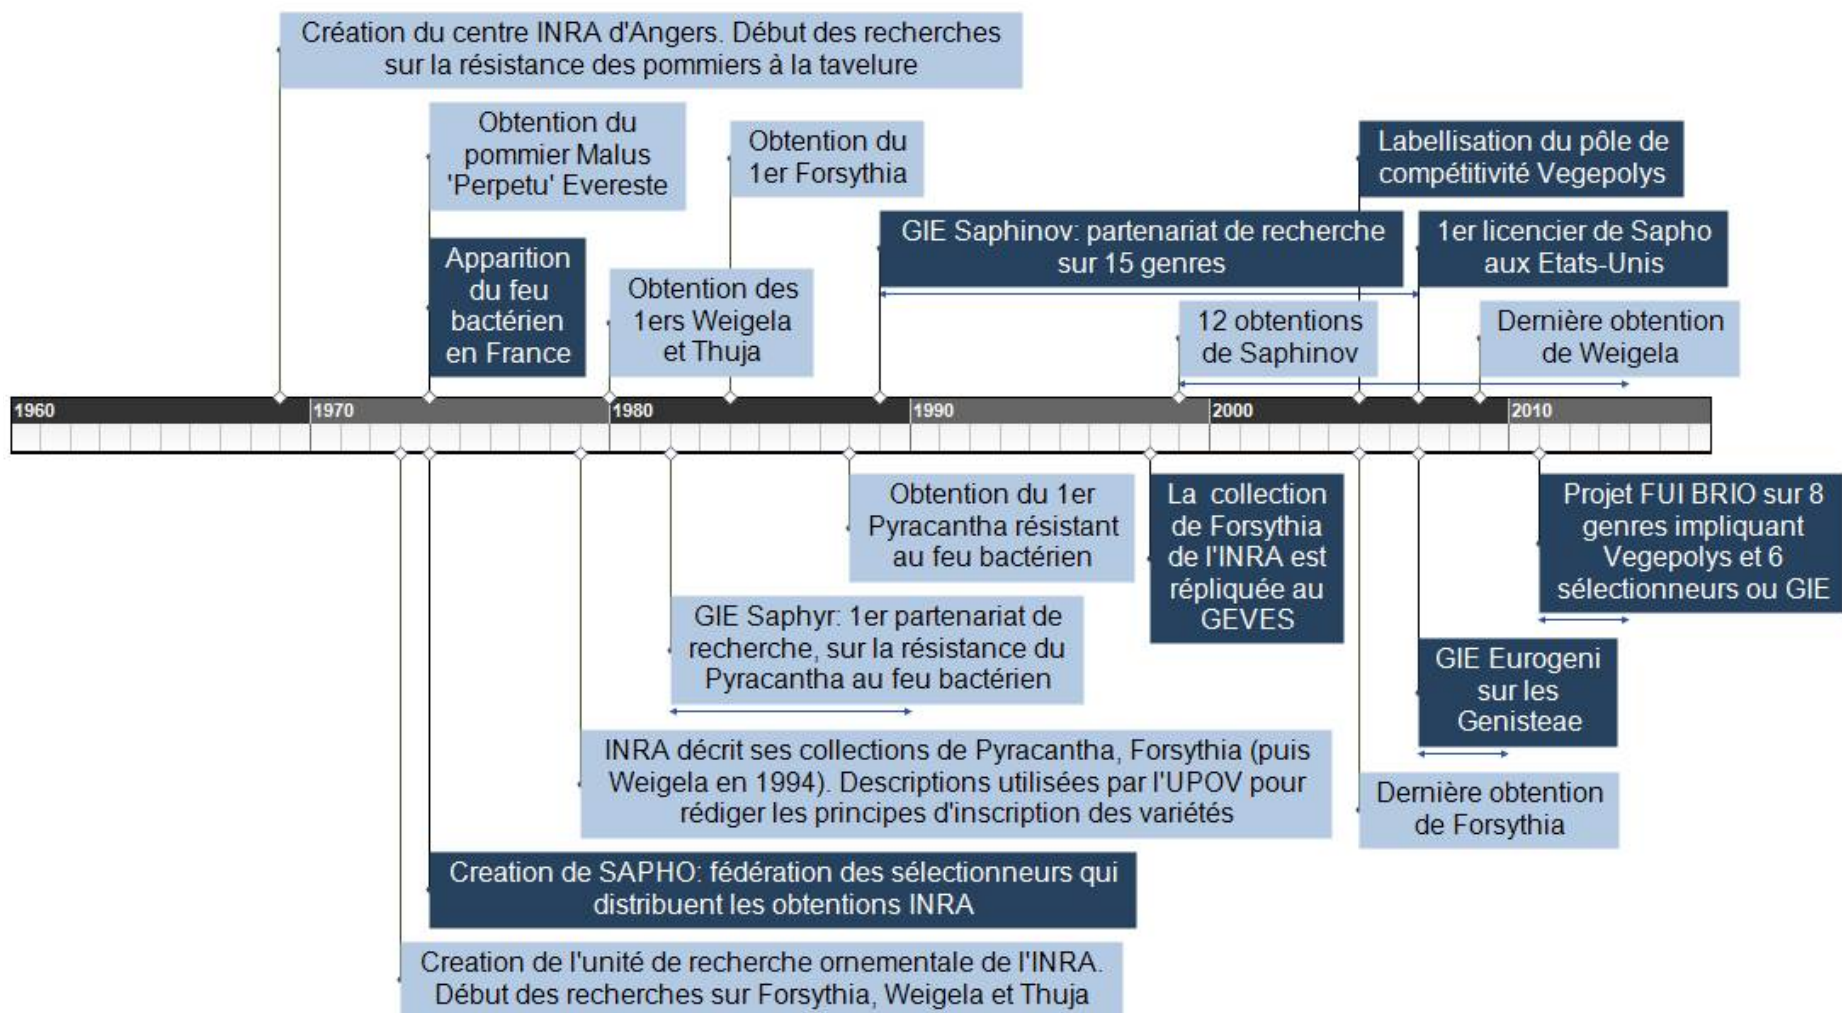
Création du centre INRA d'Angers. Début des recherches sur la résistance des pommiers à la tavelure

Obtention du pommier Malus 'Perpetu' Evereste

Apparition du feu bactérien en France

Obtention du 1er Forsythia

Obtention des 1ers Weigela et Thuja

GIE Saphinov: partenariat de recherche sur 15 genres

Labellisation du pôle de compétitivité Vegepolys

1er licencier de Sapho aux Etats-Unis

12 obtentions de Saphinov

Dernière obtention de Weigela

1960 1970 1980 1990 2000 2010

Obtention du 1er Pyracantha résistant au feu bactérien

La collection de Forsythia de l'INRA est répliquée au GEVES

Projet FUI BRIO sur 8 genres impliquant Vegepolys et 6 sélectionneurs ou GIE

GIE Saphyr: 1er partenariat de recherche, sur la résistance du Pyracantha au feu bactérien

GIE Eurogeni sur les Genisteae

INRA décrit ses collections de Pyracantha, Forsythia (puis Weigela en 1994). Descriptions utilisées par l'UPOV pour rédiger les principes d'inscription des variétés

Dernière obtention de Forsythia

Creation de SAPHO: fédération des sélectionneurs qui distribuent les obtentions INRA

Creation de l'unité de recherche ornementale de l'INRA. Début des recherches sur Forsythia, Weigela et Thuja